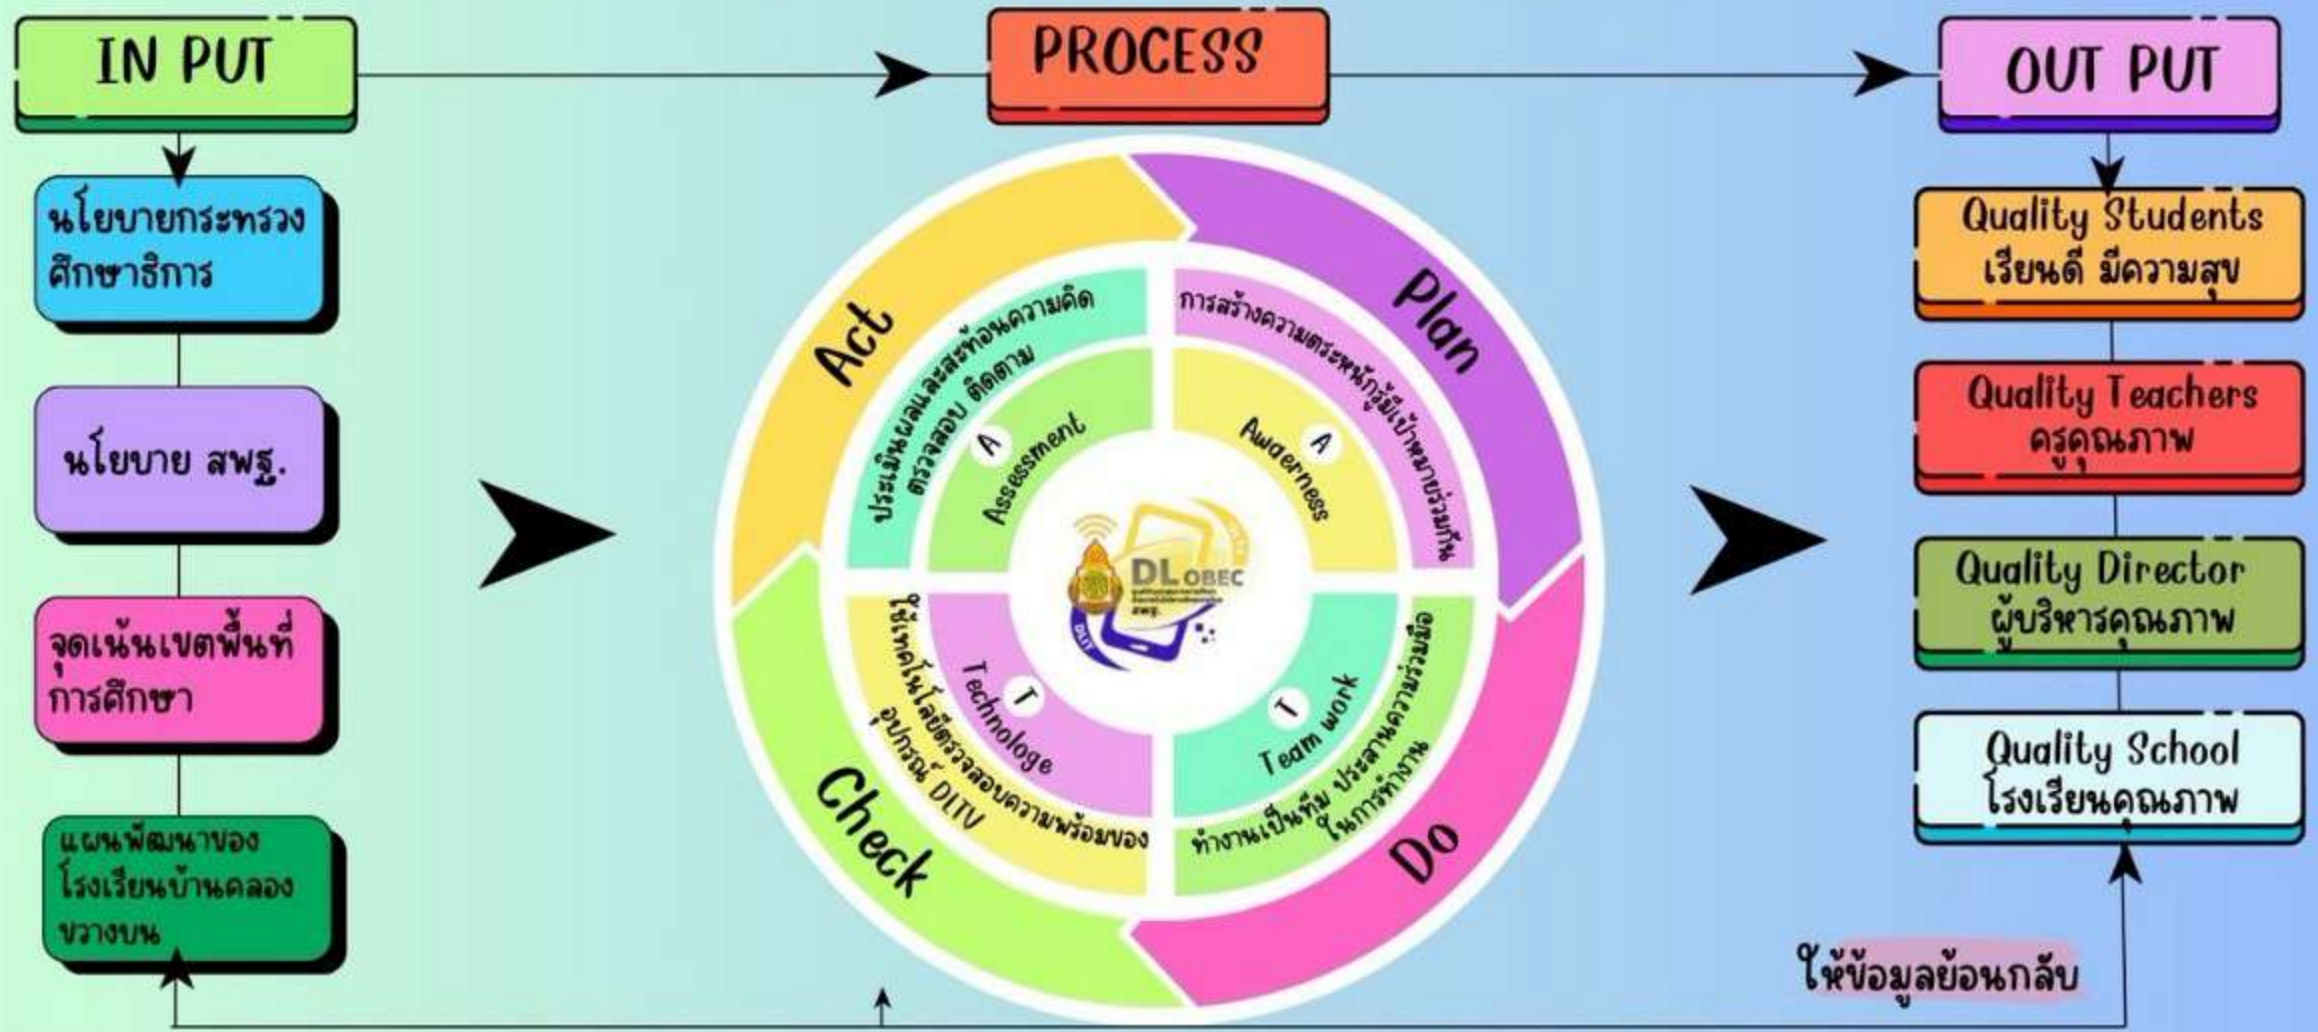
IN PUT

PROCESS

OUT PUT

นโยบายกระทรวงศึกษาธิการ

นโยบาย สพฐ.

จุดเน้นเขตพื้นที่การศึกษา

แผนพัฒนาของโรงเรียนบ้านคลองขวางบน

Act

Plan

Check

Do

ประเมินผลและสะท้อนความคิด ตรวจสอบ ติดตาม

A Assessment

การสร้างความตระหนักรู้เป้าหมายร่วมกัน

A Awaerness

ใช้เทคโนโลยีตรวจสอบความพร้อมของอุปกรณ์ DLTV

T Technologe

ทำงานเป็นทีม ประสานความร่วมมือในการทำงาน

T Team work

DLOBEC

Quality Students เรียนดี มีความสุข

Quality Teachers ครูคุณภาพ

Quality Director ผู้บริหารคุณภาพ

Quality School โรงเรียนคุณภาพ

ให้ข้อมูลย้อนกลับ